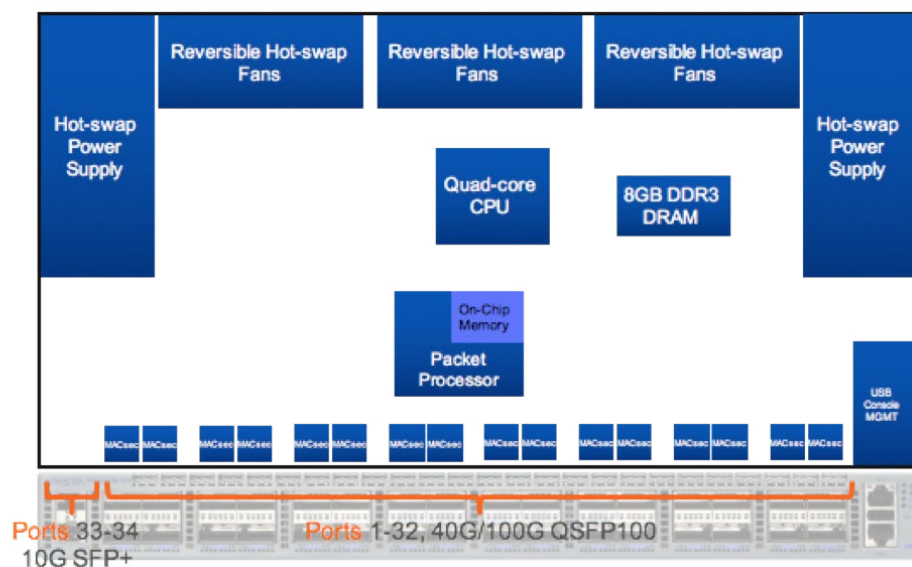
Reversible Hot-swap Fans

Reversible Hot-swap Fans

Reversible Hot-swap Fans

Hot-swap Power Supply

Quad-core CPU

8GB DDR3 DRAM

Hot-swap Power Supply

On-Chip Memory

Packet Processor

USB Console MGMT

MACsec MACsec

MACsec MACsec

MACsec MACsec

MACsec MACsec

MACsec MACsec

MACsec MACsec

MACsec MACsec

MACsec MACsec

Ports 33-34
10G SFP+

Ports 1-32, 40G/100G QSFP100